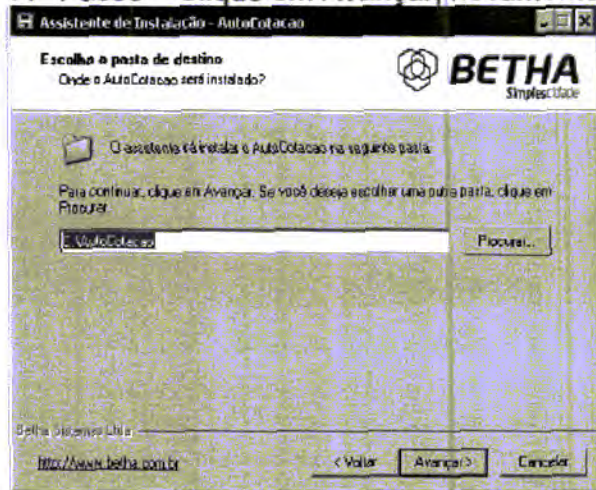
Assistente de Instalação - AutoCotacao

Escolha a pasta de destino
Onde o AutoCotacao será instalado?

BETHA
Simplescidade

O assistente irá instalar o AutoCotacao na seguinte pasta.

Para continuar, clique em Avançar. Se você deseja escolher uma outra pasta, clique em Procurar.

C:\AutoCotacao

Procurar...

Betha Sistemas Ltda

http://www.betha.com.br

< Voltar

Avançar >

Cancelar